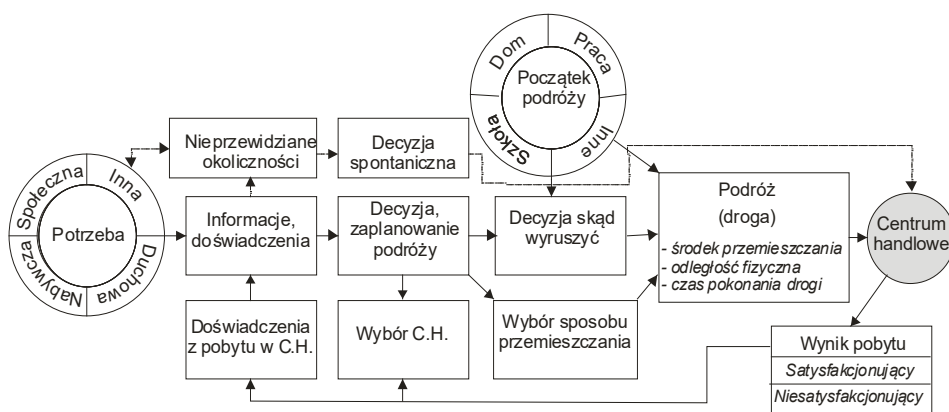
Dom
Praca
Początek podróży
Szkoła
Inne

Społeczna
Inna
Potrzeba
Nabywcza
Duchowa

Nieprzewidziane okoliczności

Decyzja spontaniczna

Informacje, doświadczenia

Decyzja, zaplanowanie podróży

Decyzja skąd wyruszyć

Podróż
(droga)
- środek przemieszczania
- odległość fizyczna
- czas pokonania drogi

Centrum handlowe

Doświadczenia z pobytu w C.H.

Wybór C.H.

Wybór sposobu przemieszczania

Wynik pobytu
Satysfakcjonujący
Niesatysfakcjonujący